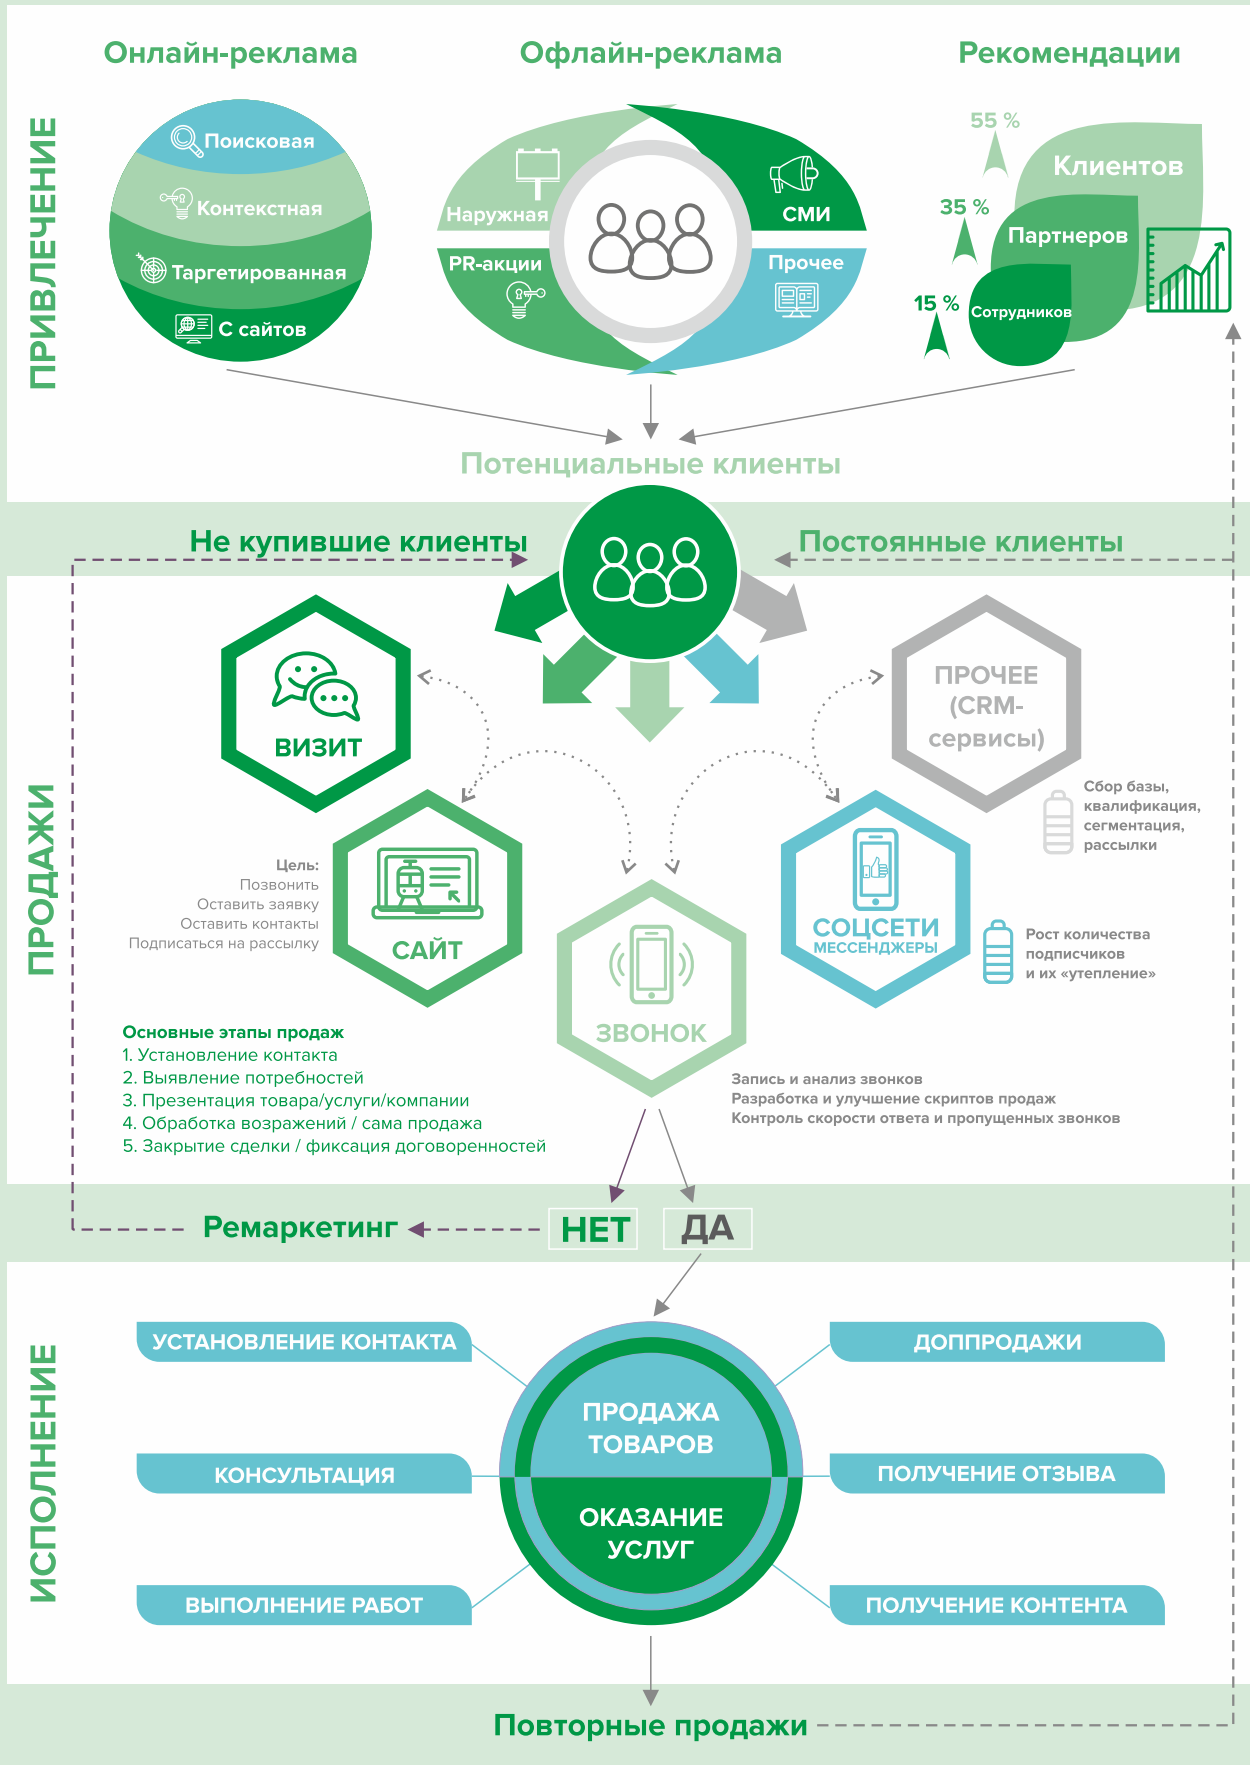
ПРИВЛЕЧЕНИЕ

Онлайн-реклама

Поисковая
Контекстная
Таргетированная
С сайтов

Офлайн-реклама

Наружная
СМИ
PR-акции
Прочее

Рекомендации

55 %
Клиентов
35 %
Партнеров
15 %
Сотрудников

Потенциальные клиенты

Не купившие клиенты

Постоянные клиенты

ПРОДАЖИ

ВИЗИТ

ПРОЧЕЕ (CRM-сервисы)

Сбор базы, квалификация, сегментация, рассылки

Цель:
Позвонить
Оставить заявку
Оставить контакты
Подписаться на рассылку

САЙТ

СОЦСЕТИ
МЕССЕНДЖЕРЫ

Рост количества подписчиков и их «утепление»

ЗВОНОК

Основные этапы продаж
1. Установление контакта
2. Выявление потребностей
3. Презентация товара/услуги/компании
4. Обработка возражений / сама продажа
5. Закрытие сделки / фиксация договоренностей

Запись и анализ звонков
Разработка и улучшение скриптов продаж
Контроль скорости ответа и пропущенных звонков

Ремаркетинг

НЕТ

ДА

ИСПОЛНЕНИЕ

УСТАНОВЛЕНИЕ КОНТАКТА
КОНСУЛЬТАЦИЯ
ВЫПОЛНЕНИЕ РАБОТ

ПРОДАЖА ТОВАРОВ
ОКАЗАНИЕ УСЛУГ

ДОППРОДАЖИ
ПОЛУЧЕНИЕ ОТЗЫВА
ПОЛУЧЕНИЕ КОНТЕНТА

Повторные продажи